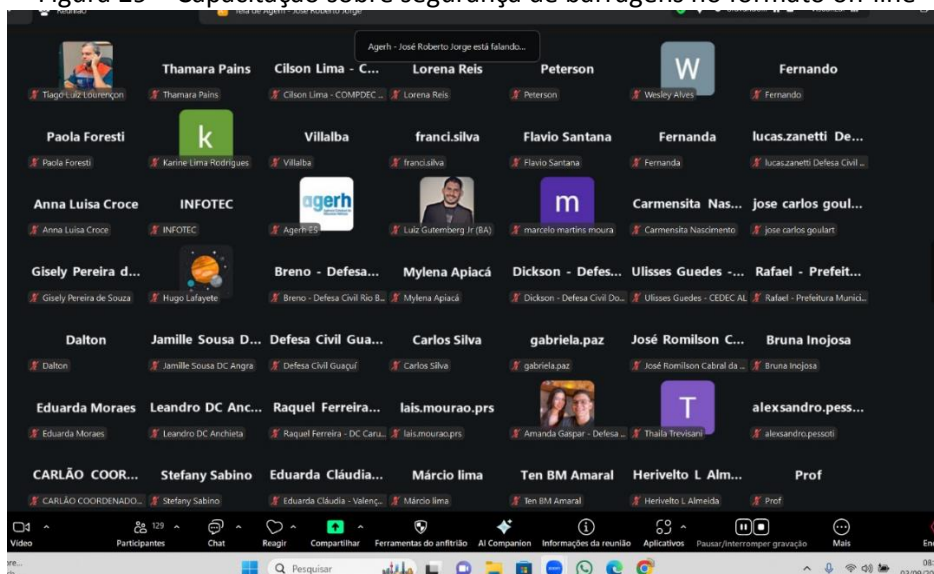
Figura 29 – Capacitação sobre segurança de barragens no formato on-line

Agerh - José Roberto Jorge está falando...

Tiago Luiz Lourençon
Thamara Pains
Thamara Pains
Cilson Lima - C...
Cilson Lima - COMPDEC ...
Lorena Reis
Lorena Reis
Peterson
Peterson
W
Wesley Alves
Fernando
Fernando

Paola Foresti
Paola Foresti
k
Karine Lima Rodrigues
Villalba
Villalba
franci.silva
franci.silva
Flavio Santana
Flavio Santana
Fernanda
Fernanda
lucas.zanetti De...
lucas.zanetti Defesa Civil ...

Anna Luisa Croce
Anna Luisa Croce
INFOTEC
INFOTEC
agerh
Agerh ES
Luiz Gutemberg Jr (BA)
m
marcelo martins moura
Carmensita Nas...
Carmensita Nascimento
jose carlos goul...
jose carlos goulart

Gisely Pereira d...
Gisely Pereira de Souza
Hugo Lafayete
Breno - Defesa...
Breno - Defesa Civil Rio B...
Mylena Apiacá
Mylena Apiacá
Dickson - Defes...
Dickson - Defesa Civil Do...
Ulisses Guedes -...
Ulisses Guedes - CEDEC AL
Rafael - Prefeit...
Rafael - Prefeitura Munici...

Dalton
Dalton
Jamille Sousa D...
Jamille Sousa DC Angra
Defesa Civil Gua...
Defesa Civil Guaçuí
Carlos Silva
Carlos Silva
gabriela.paz
gabriela.paz
José Romilson C...
José Romilson Cabral da ...
Bruna Inojosa
Bruna Inojosa

Eduarda Moraes
Eduarda Moraes
Leandro DC Anc...
Leandro DC Anchieta
Raquel Ferreira...
Raquel Ferreira - DC Caru...
lais.mourao.prs
lais.mourao.prs
Amanda Gaspar - Defesa ...
T
Thaila Trevisani
alexsandro.pess...
alexsandro.pessoti

CARLÃO COOR...
CARLÃO COORDENADO...
Stefany Sabino
Stefany Sabino
Eduarda Cláudia...
Eduarda Cláudia - Valenç...
Márcio lima
Márcio lima
Ten BM Amaral
Ten BM Amaral
Herivelto L Alm...
Herivelto L Almeida
Prof
Prof

Vídeo | Participantes 129 | Chat | Reagir | Compartilhar | Ferramentas do anfitrião | AI Companion | Informações da reunião | Aplicativos | Pausar/interromper gravação | Mais | En

Pesquisar